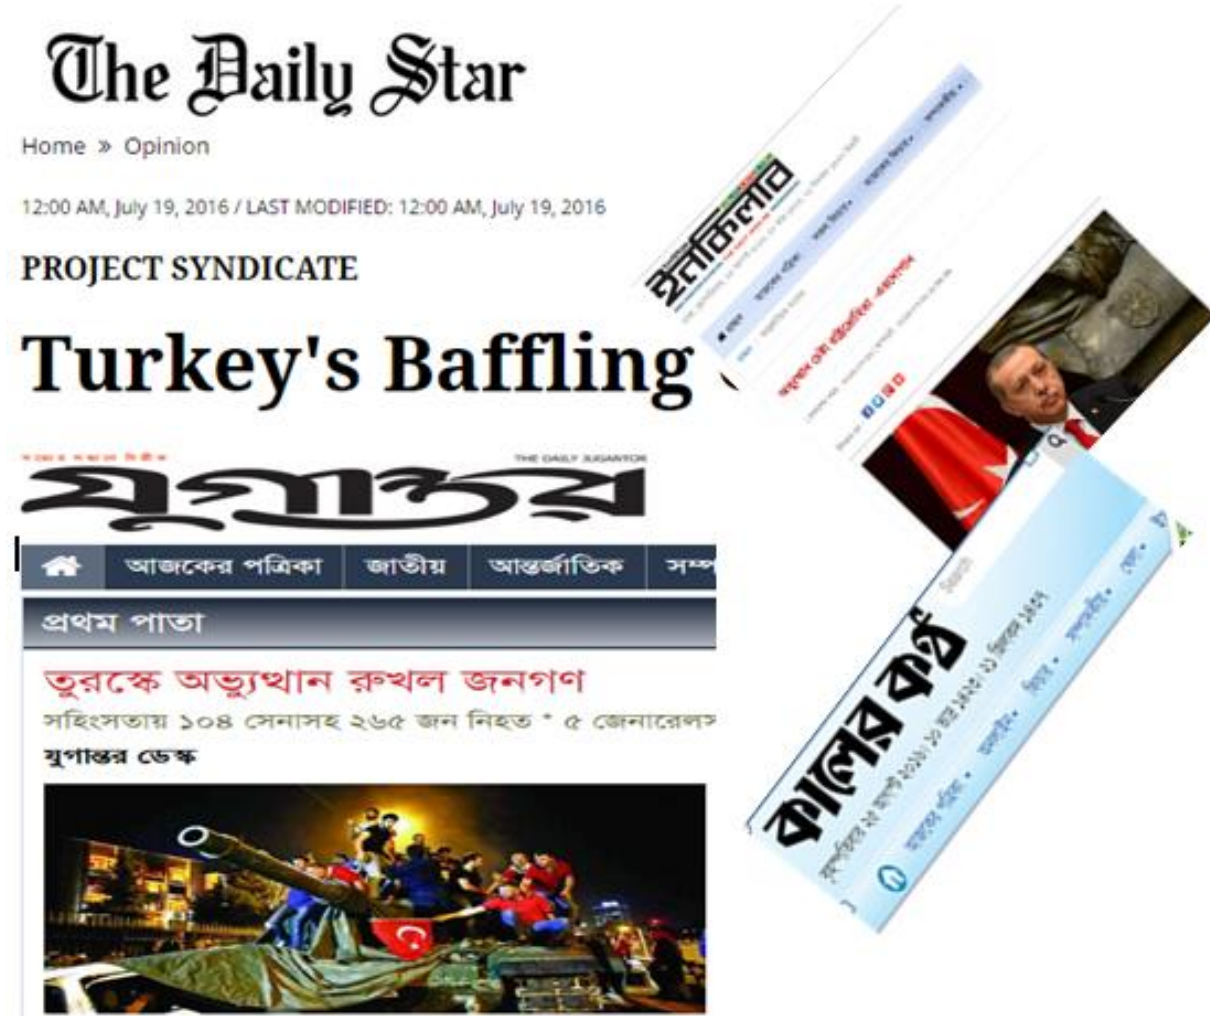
The Daily Star

Home » Opinion

12:00 AM, July 19, 2016 / LAST MODIFIED: 12:00 AM, July 19, 2016

PROJECT SYNDICATE

Turkey's Baffling

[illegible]

যুগান্তর

THE DAILY JUGANTOR

আজকের পত্রিকা জাতীয় আন্তর্জাতিক সম্প

প্রথম পাতা

তুরস্কে অভ্যুত্থান রুখল জনগণ

সহিংসতায় ১০৪ সেনাসহ ২৬৫ জন নিহত * ৫ জেনারেলস

যুগান্তর ডেস্ক

ইনকিলাব

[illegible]

কালের কণ্ঠ

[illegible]